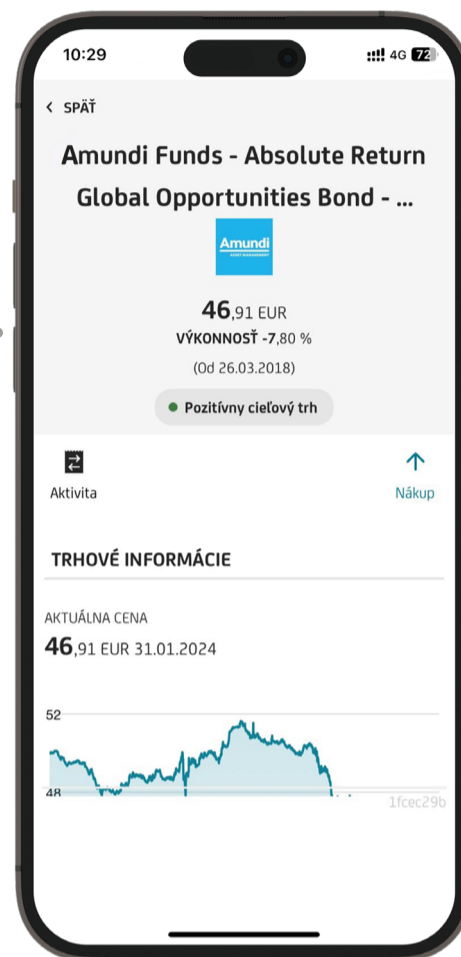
10:29

4G 72

< SPÄŤ

Amundi Funds - Absolute Return Global Opportunities Bond - ...

Amundi
ASSET MANAGEMENT

46,91 EUR
VÝKONNOSŤ -7,80 %
(Od 26.03.2018)

Pozitívny cieľový trh

Aktivita

Nákup

TRHOVÉ INFORMÁCIE

AKTUÁLNA CENA
46,91 EUR 31.01.2024

52
48

1fcec29b